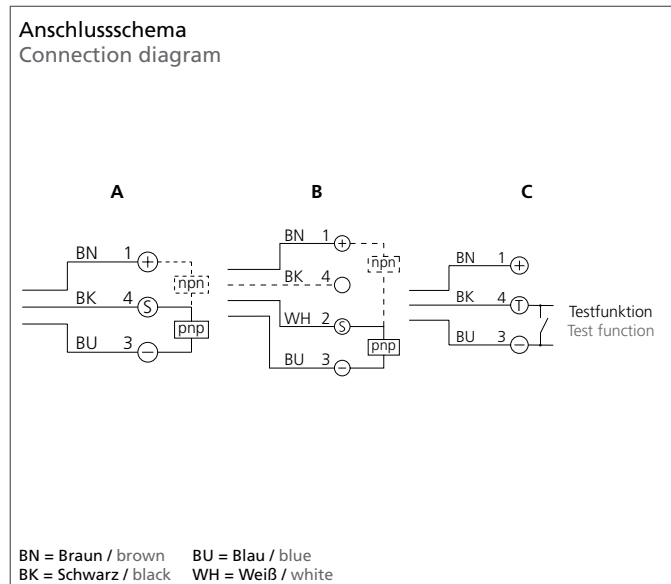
Anschlussschema
Connection diagram

A

BN 1 +
npn
BK 4 S
pnp
BU 3 −

B

BN 1 +
npn
BK 4
WH 2 S
pnp
BU 3 −

C

BN 1 +
BK 4 T
Testfunktion
Test function
BU 3 −

BN = Braun / brown BU = Blau / blue
BK = Schwarz / black WH = Weiß / white